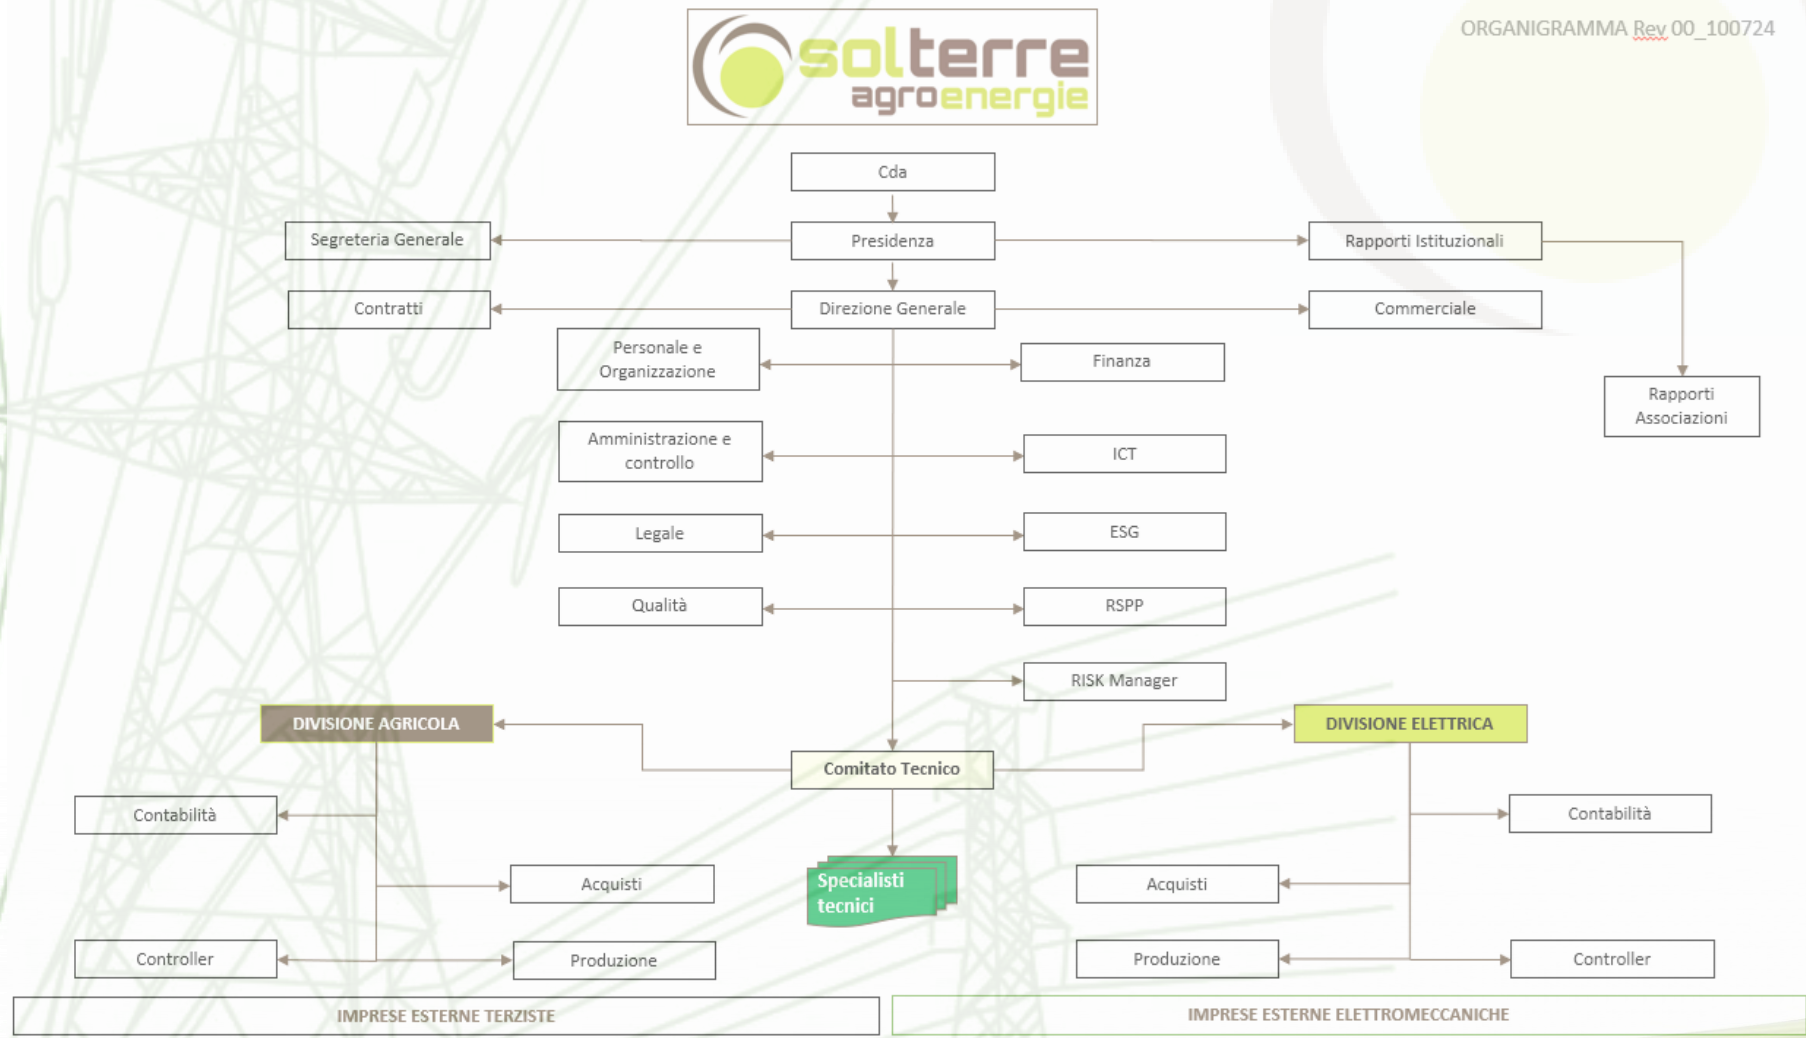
solterre agroenergie

ORGANIGRAMMA Rev 00_100724

Cda

Segreteria Generale

Presidenza

Rapporti Istituzionali

Contratti

Direzione Generale

Commerciale

Personale e Organizzazione

Finanza

Rapporti Associazioni

Amministrazione e controllo

ICT

Legale

ESG

Qualità

RSPP

RISK Manager

DIVISIONE AGRICOLA

Comitato Tecnico

DIVISIONE ELETTRICA

Contabilità

Contabilità

Acquisti

Specialisti tecnici

Acquisti

Controller

Produzione

Produzione

Controller

IMPRESE ESTERNE TERZISTE

IMPRESE ESTERNE ELETTROMECCANICHE